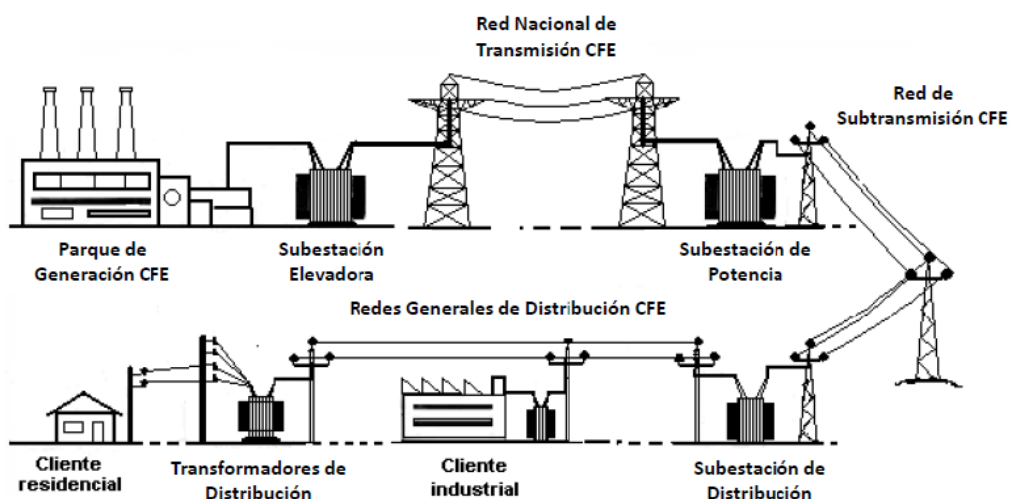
Red Nacional de Transmisión CFE

Red de Subtransmisión CFE

Parque de Generación CFE

Subestación Elevadora

Subestación de Potencia

Redes Generales de Distribución CFE

Cliente residencial

Transformadores de Distribución

Cliente industrial

Subestación de Distribución